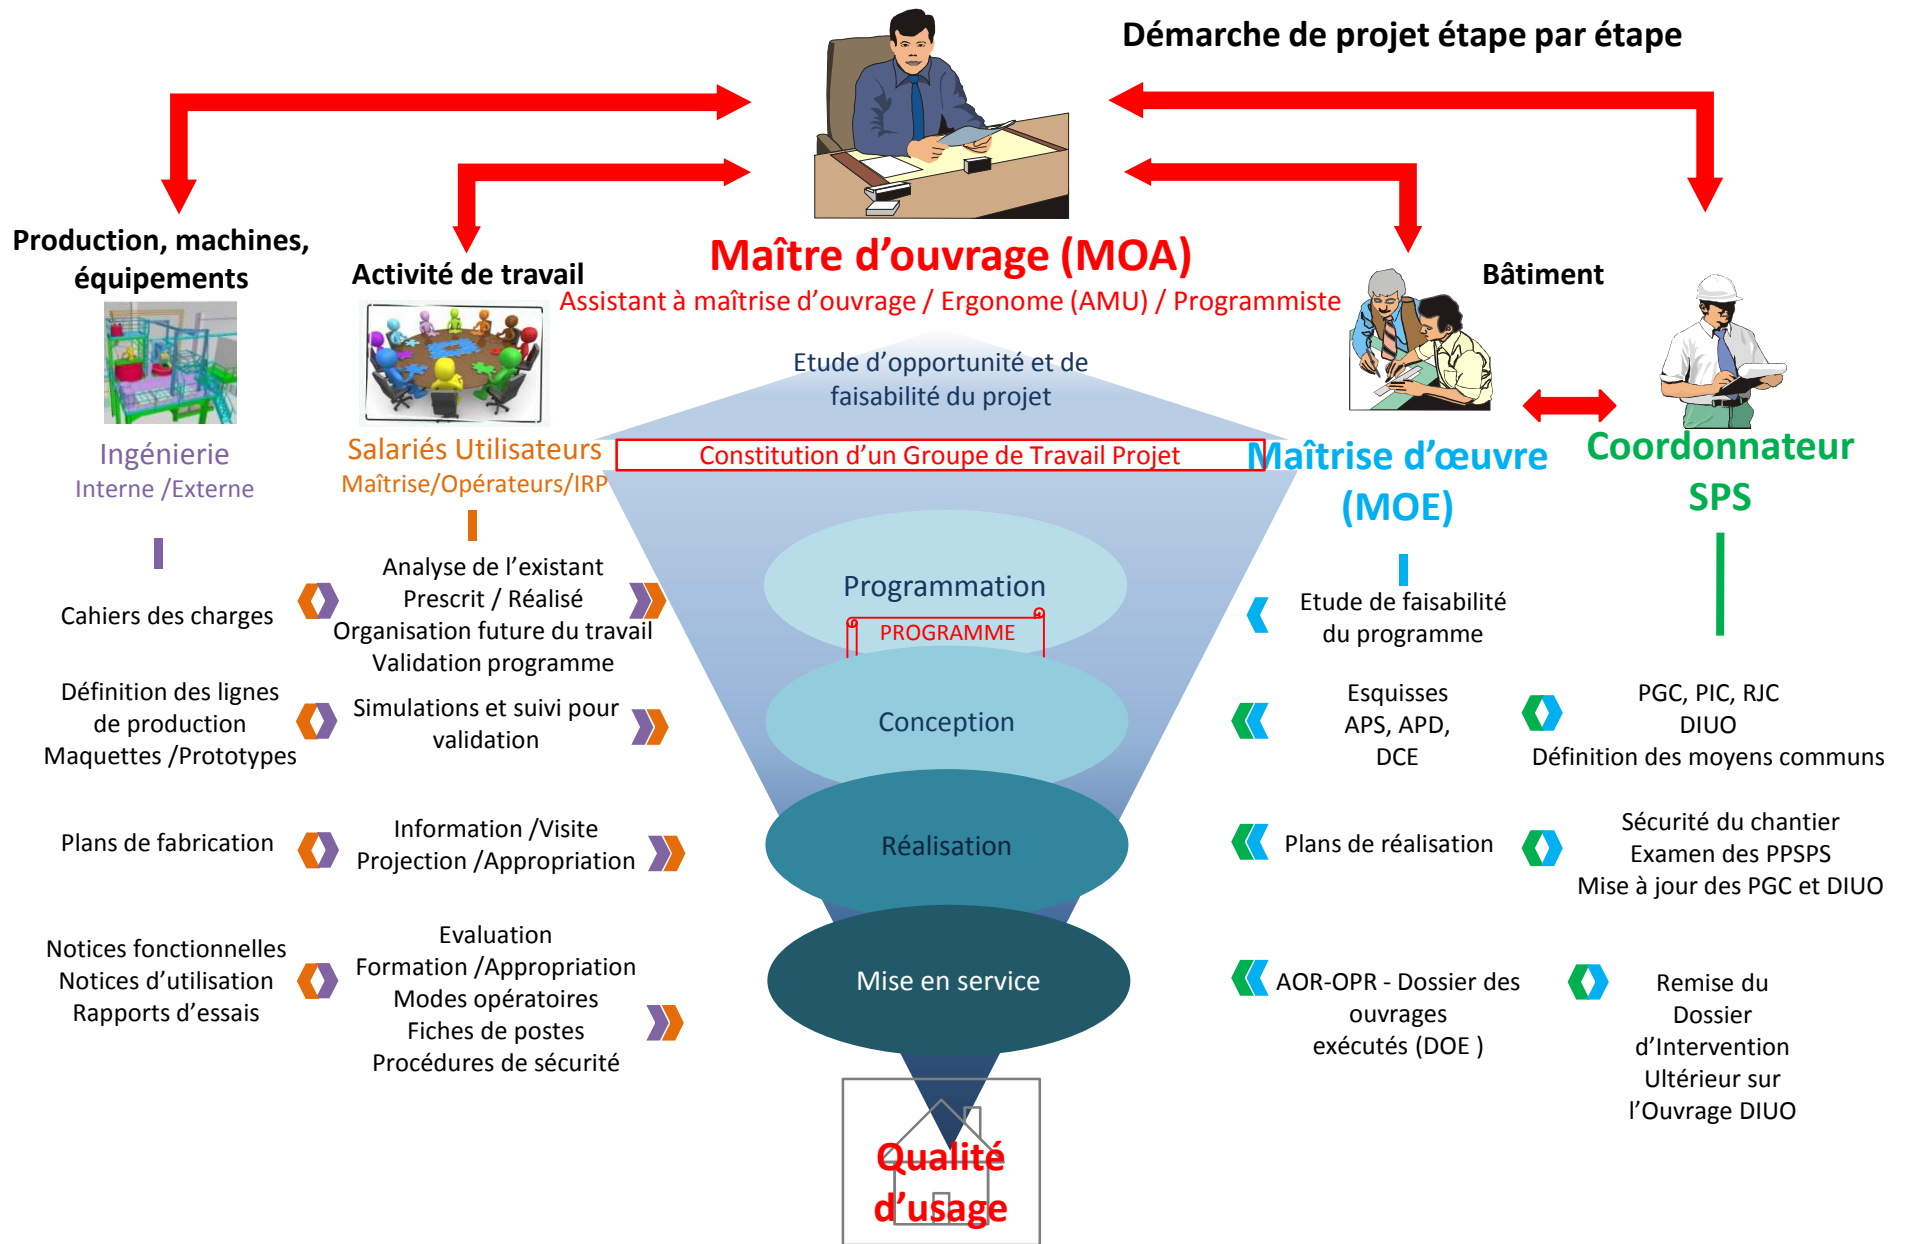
Démarche de projet étape par étape

Production, machines, équipements

Activité de travail

Maître d'ouvrage (MOA)

Assistant à maîtrise d'ouvrage / Ergonome (AMU) / Programmiste

Bâtiment

Etude d'opportunité et de faisabilité du projet

Ingénierie
Interne /Externe

Salariés Utilisateurs
Maîtrise/Opérateurs/IRP

Constitution d'un Groupe de Travail Projet

Maîtrise d'œuvre (MOE)

Coordonnateur SPS

Cahiers des charges

Analyse de l'existant
Prescrit / Réalisé
Organisation future du travail
Validation programme

Programmation

PROGRAMME

Etude de faisabilité du programme

Définition des lignes de production
Maquettes /Prototypes

Simulations et suivi pour validation

Conception

Esquisses
APS, APD,
DCE

PGC, PIC, RJC
DIUO
Définition des moyens communs

Plans de fabrication

Information /Visite
Projection /Appropriation

Réalisation

Plans de réalisation

Sécurité du chantier
Examen des PPSPS
Mise à jour des PGC et DIUO

Notices fonctionnelles
Notices d'utilisation
Rapports d'essais

Evaluation
Formation /Appropriation
Modes opératoires
Fiches de postes
Procédures de sécurité

Mise en service

AOR-OPR - Dossier des ouvrages exécutés (DOE )

Remise du Dossier d'Intervention Ultérieur sur l'Ouvrage DIUO

Qualité d'usage